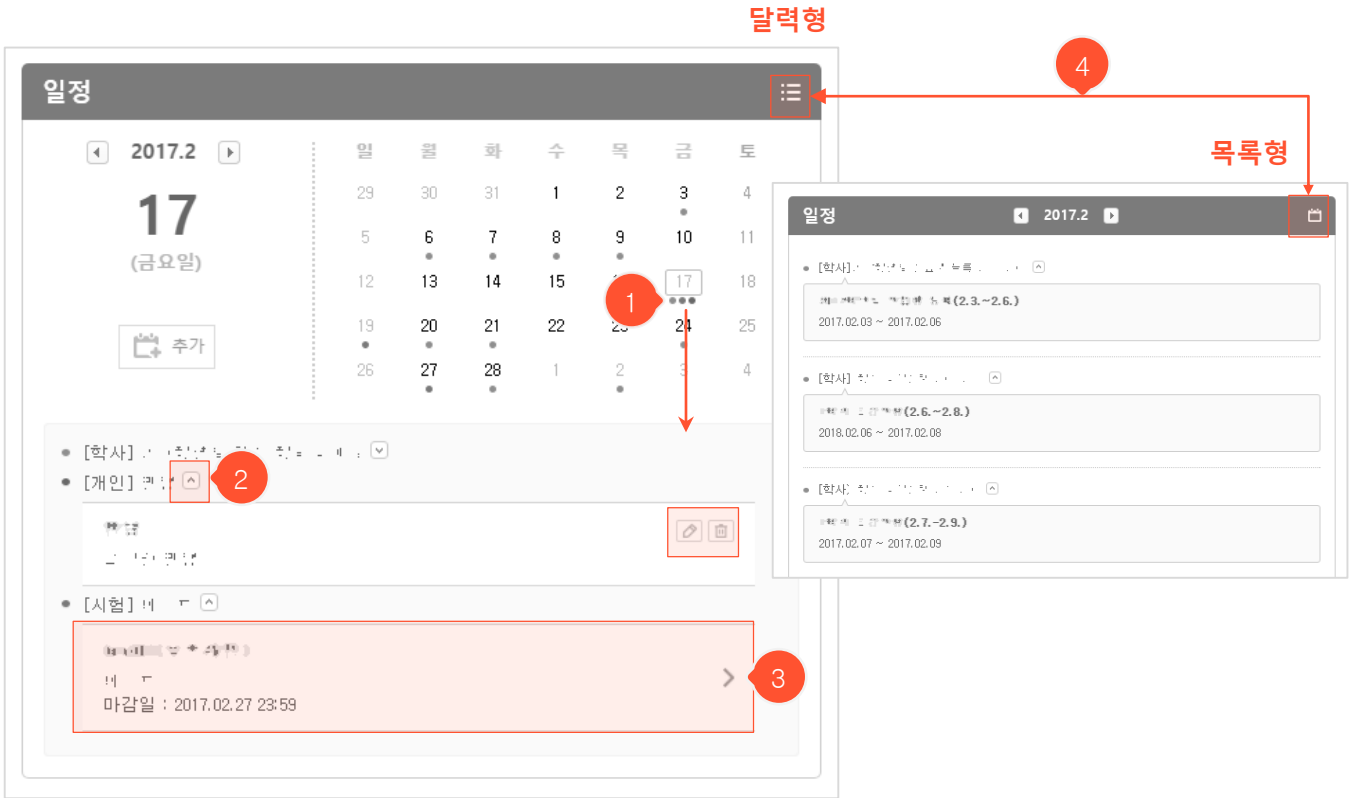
달력형

일정

2017.2

17

(금요일)

추가

| 일 | 월 | 화 | 수 | 목 | 금 | 토 |
|---|---|---|---|---|---|---|
| 29 | 30 | 31 | 1 | 2 | 3 | 4 |
| 5 | 6 | 7 | 8 | 9 | 10 | 11 |
| 12 | 13 | 14 | 15 | 16 | 17 | 18 |
| 19 | 20 | 21 | 22 | 23 | 24 | 25 |
| 26 | 27 | 28 | 1 | 2 | 3 | 4 |

1

[학사] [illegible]

[개인] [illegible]

2

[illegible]

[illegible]

[시험] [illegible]

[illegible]

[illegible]

마감일 : 2017.02.27 23:59

3

4

목록형

일정 2017.2

[학사] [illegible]

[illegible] (2.3.~2.6.)

2017.02.03 ~ 2017.02.06

[학사] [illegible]

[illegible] (2.6.~2.8.)

2018.02.06 ~ 2017.02.08

[학사] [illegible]

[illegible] (2.7.~2.9.)

2017.02.07 ~ 2017.02.09